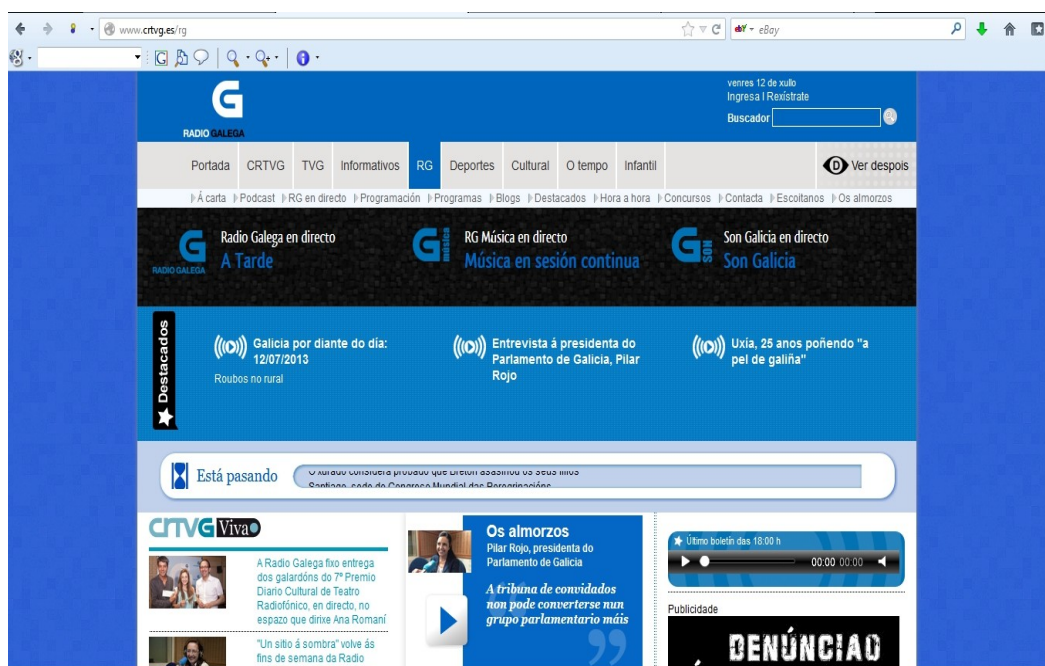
www.crtvg.es/rg

eBay

RADIO GALEGA

venres 12 de xullo
Ingresa I Rexístrate
Buscador

Portada CRTVG TVG Informativos RG Deportes Cultural O tempo Infantil

Ver despois

Á carta Podcast RG en directo Programación Programas Blogs Destacados Hora a hora Concursos Contacta Escoitanos Os almorzos

Radio Galega en directo
A Tarde

RG Música en directo
Música en sesión continua

Son Galicia en directo
Son Galicia

Destacados

Galicia por diante do día: 12/07/2013
Roubos no rural

Entrevista á presidenta do Parlamento de Galicia, Pilar Rojo

Uxía, 25 anos poñendo "a pel de galiña"

Está pasando

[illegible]

CRTVG Vivo

A Radio Galega fixo entrega dos galardóns do 7º Premio Diario Cultural de Teatro Radiofónico, en directo, no espazo que dirixe Ana Romaní

"Un sitio á sombra" volve ás fins de semana da Radio

Os almorzos
Pilar Rojo, presidenta do Parlamento de Galicia

A tribuna de convidados non pode converterse nun grupo parlamentario máis

Último boletín das 18:00 h

00:00 00:00

Publicidade

DENÚNCIAO